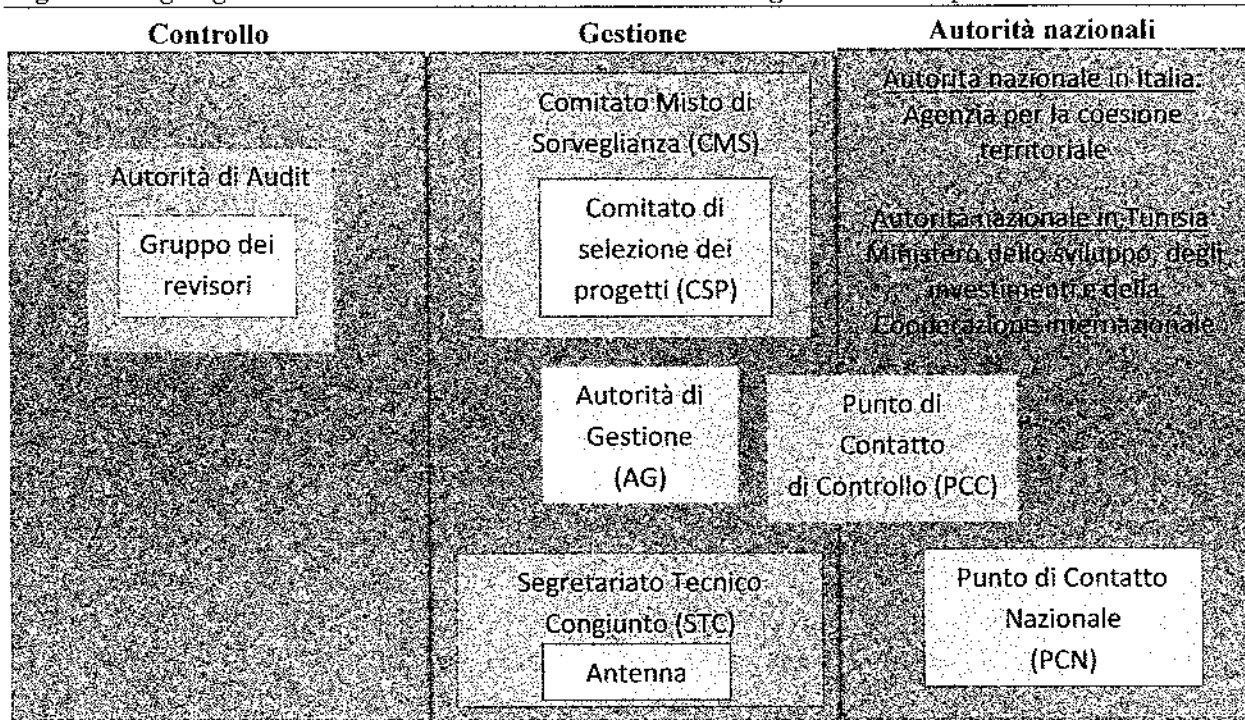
Controllo

Autorità di Audit

Gruppo dei revisori

Gestione

Comitato Misto di Sorveglianza (CMS)

Comitato di selezione dei progetti (CSP)

Autorità di Gestione (AG)

Punto di Contatto di Controllo (PCC)

Segretariato Tecnico Congiunto (STC)

Antenna

Autorità nazionali

Autorità nazionale in Italia: Agenzia per la coesione territoriale

Autorità nazionale in Tunisia: Ministero dello sviluppo, degli investimenti e della Cooperazione internazionale

Punto di Contatto Nazionale (PCN)